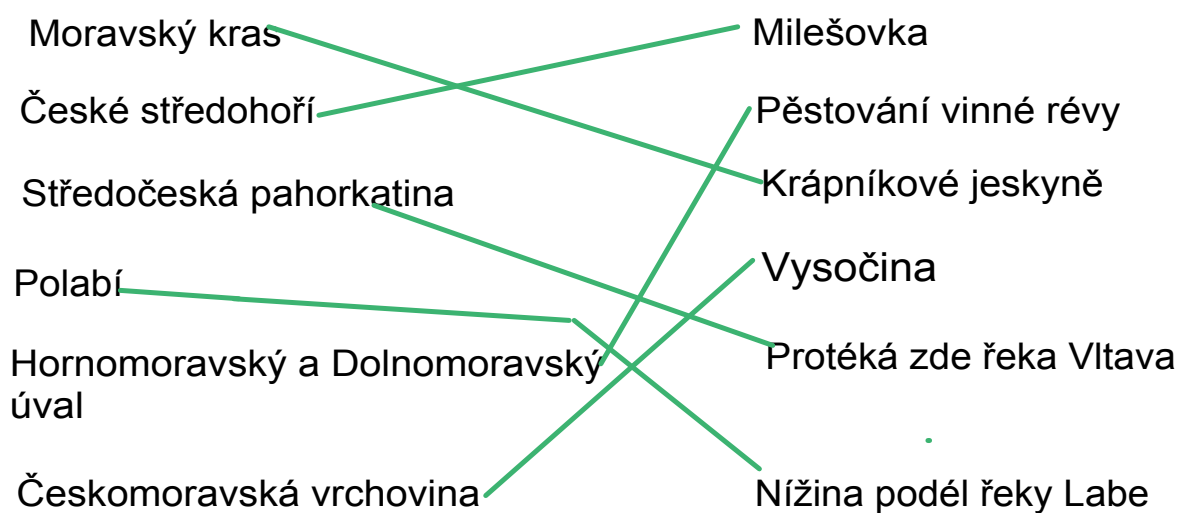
Moravský kras
České středohoří
Středočeská pahorkatina
Polabí
Hornomoravský a Dolnomoravský úval
Českomoravská vrchovina

Milešovka
Pěstování vinné révy
Krápníkové jeskyně
Vysočina
Protéká zde řeka Vltava
Nížina podél řeky Labe